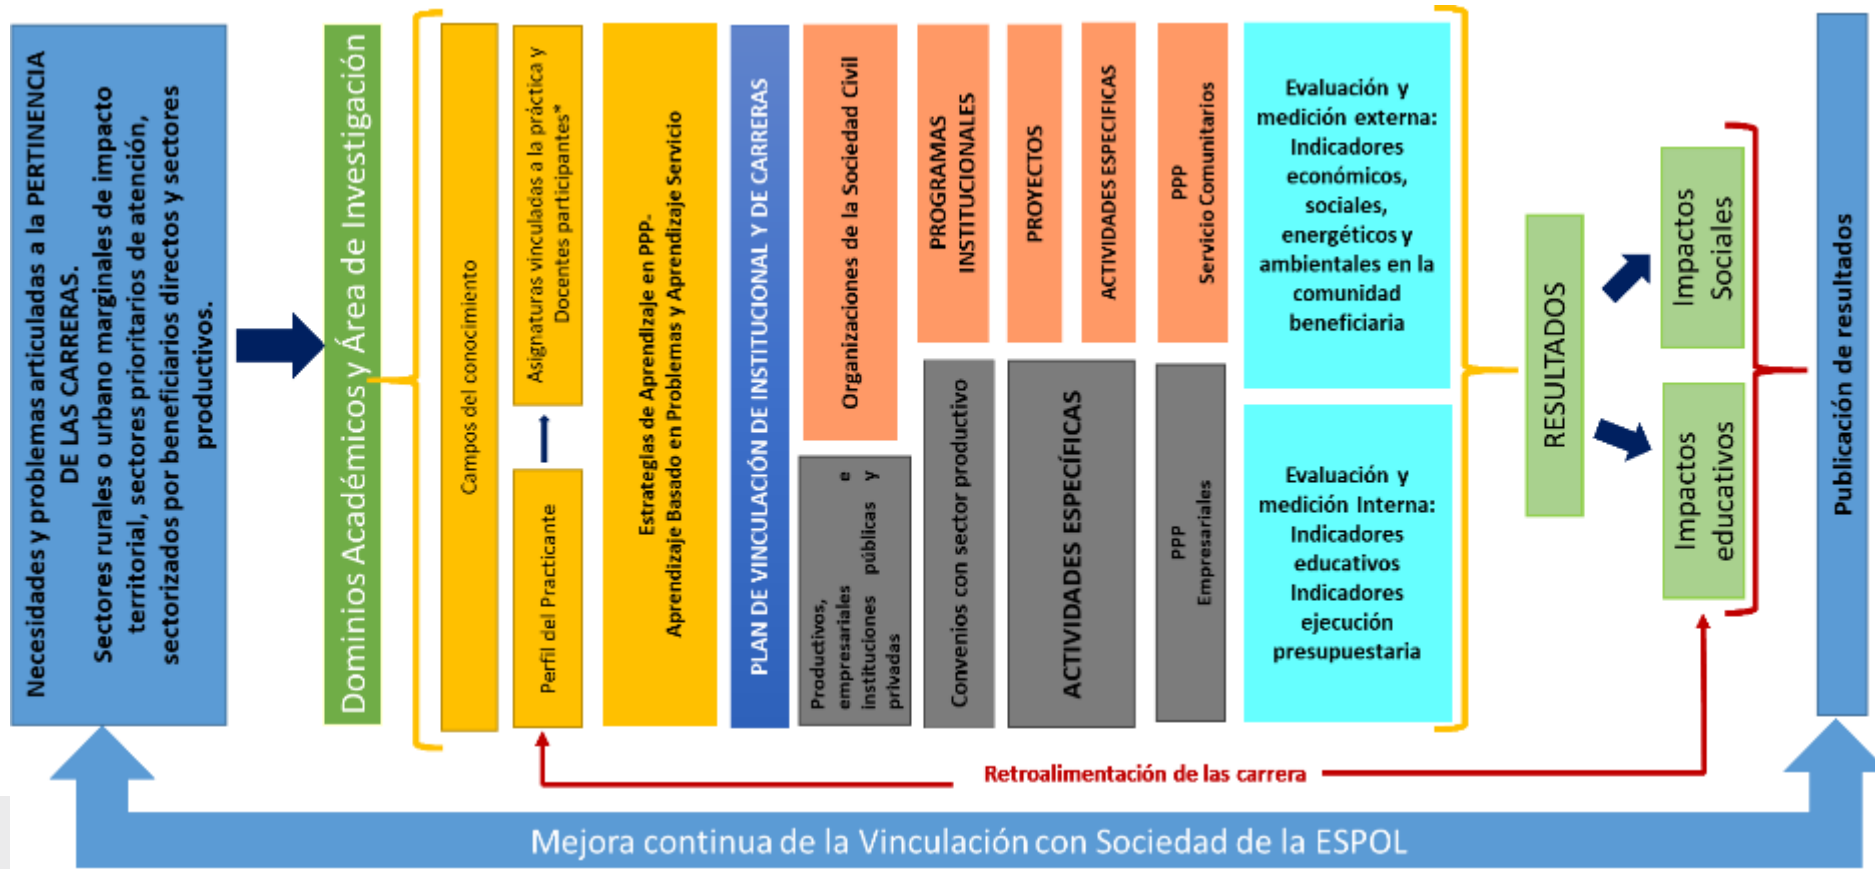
Necesidades y problemas articuladas a la PERTINENCIA DE LAS CARRERAS.
Sectores rurales o urbano marginales de impacto territorial, sectores prioritarios de atención, sectorizados por beneficiarios directos y sectores productivos.

Dominios Académicos y Área de Investigación

Campos del conocimiento

Asignaturas vinculadas a la práctica y Docentes participantes*

Perfil del Practicante

Estrategias de Aprendizaje en PPP-
Aprendizaje Basado en Problemas y Aprendizaje Servicio

PLAN DE VINCULACIÓN DE INSTITUCIONAL Y DE CARRERAS

Organizaciones de la Sociedad Civil

Productivos, empresariales e instituciones públicas y privadas

PROGRAMAS INSTITUCIONALES

Convenios con sector productivo

PROYECTOS

ACTIVIDADES ESPECIFICAS

ACTIVIDADES ESPECÍFICAS

PPP
Servicio Comunitarios

PPP
Empresariales

Evaluación y medición externa: Indicadores económicos, sociales, energéticos y ambientales en la comunidad beneficiaria

Evaluación y medición Interna: Indicadores educativos Indicadores ejecución presupuestaria

RESULTADOS

Impactos Sociales

Impactos educativos

Publicación de resultados

Retroalimentación de las carrera

Mejora continua de la Vinculación con Sociedad de la ESPOL